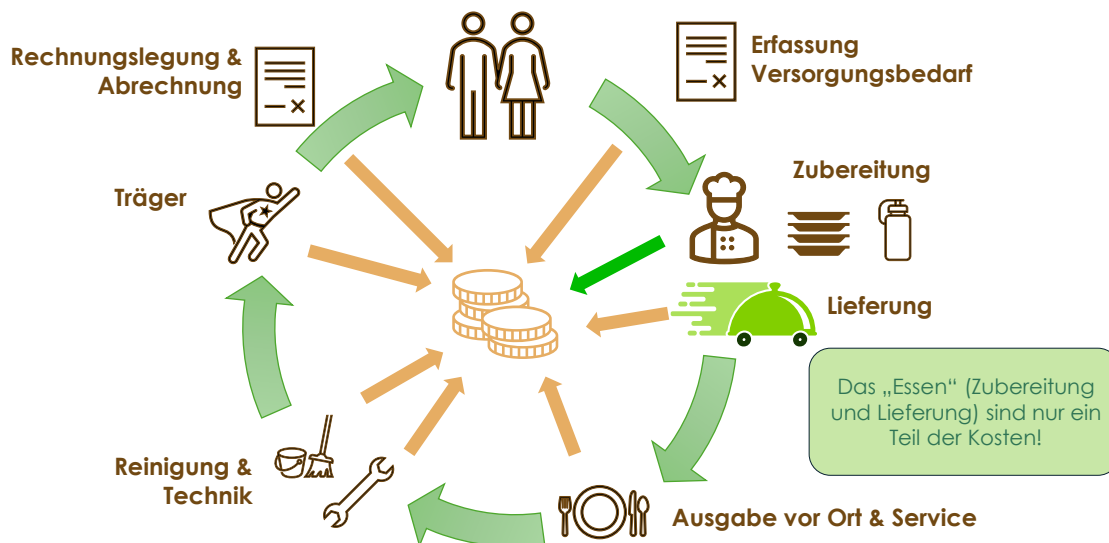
Rechnungslegung & Abrechnung

Erfassung Versorgungsbedarf

Zubereitung

Träger

Lieferung

Das „Essen“ (Zubereitung und Lieferung) sind nur ein Teil der Kosten!

Reinigung & Technik

Ausgabe vor Ort & Service